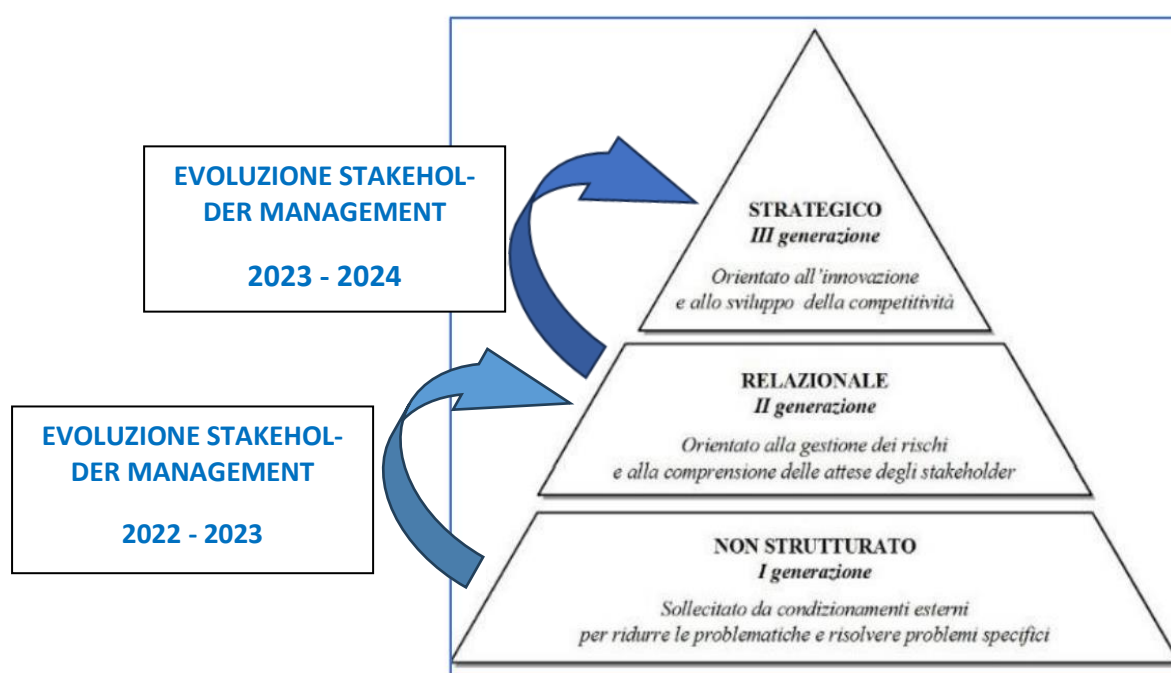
EVOLUZIONE STAKEHOLDER MANAGEMENT

2023 - 2024

EVOLUZIONE STAKEHOLDER MANAGEMENT

2022 - 2023

STRATEGICO
III generazione

Orientato all'innovazione e allo sviluppo della competitività

RELAZIONALE
II generazione

Orientato alla gestione dei rischi e alla comprensione delle attese degli stakeholder

NON STRUTTURATO
I generazione

Sollecitato da condizionamenti esterni per ridurre le problematiche e risolvere problemi specifici